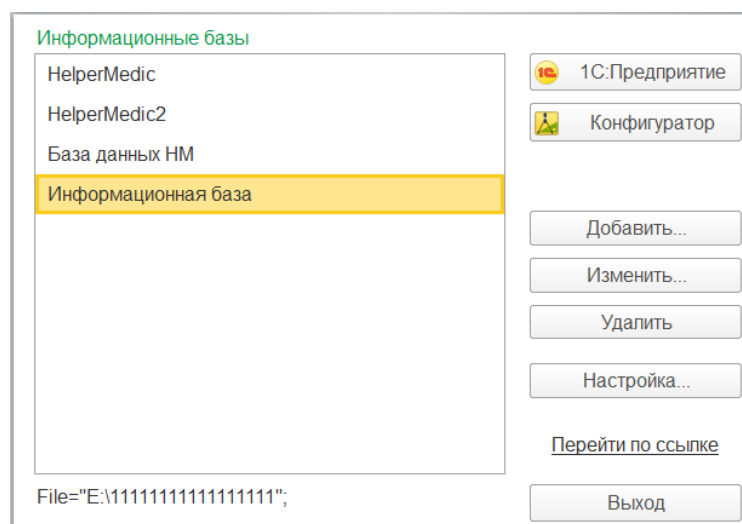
Информационные базы

HelperMedic
HelperMedic2
База данных НМ
Информационная база

File="E:\1111111111111111";

1С:Предприятие
Конфигуратор
Добавить...
Изменить...
Удалить
Настройка...
Перейти по ссылке
Выход